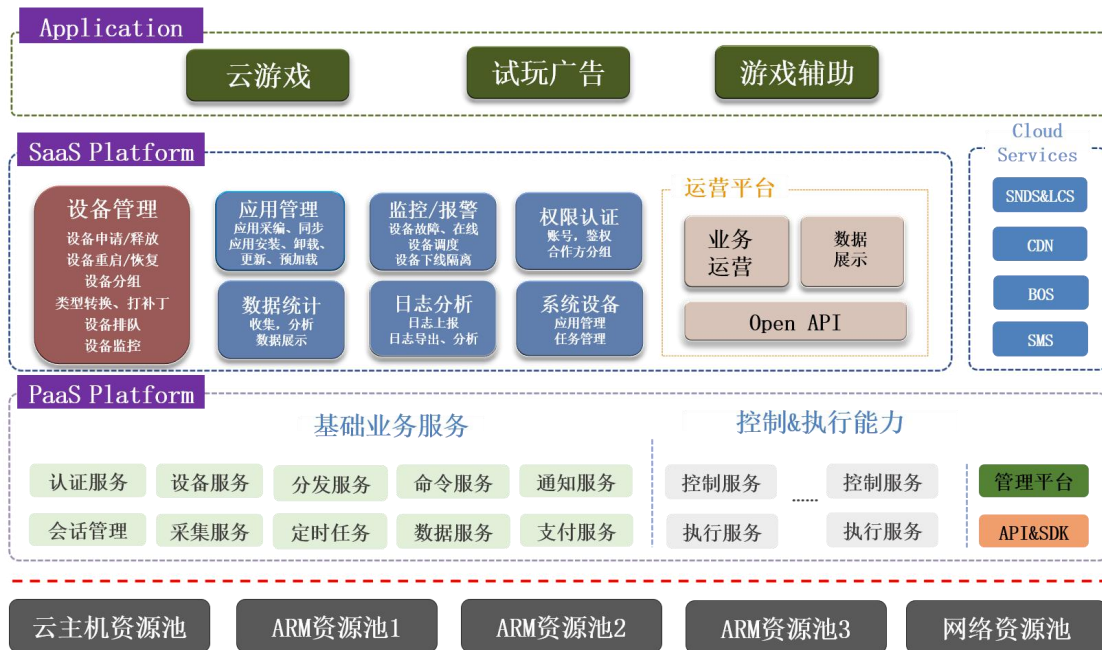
Application

云游戏

试玩广告

游戏辅助

SaaS Platform

设备管理
设备申请/释放
设备重启/恢复
设备分组
类型转换、打补丁
设备排队
设备监控

应用管理
应用采编、同步
应用安装、卸载、
更新、预加载

监控/报警
设备故障、在线
设备调度
设备下线隔离

权限认证
账号，鉴权
合作方分组

数据统计
收集，分析
数据展示

日志分析
日志上报
日志导出、分析

系统设备
应用管理
任务管理

运营平台

业务
运营

数据
展示

Open API

Cloud
Services

SNDS&LCS

CDN

BOS

SMS

PaaS Platform

基础业务服务

认证服务

设备服务

分发服务

命令服务

通知服务

会话管理

采集服务

定时任务

数据服务

支付服务

控制&执行能力

控制服务

......

控制服务

执行服务

执行服务

管理平台

API&SDK

云主机资源池

ARM资源池1

ARM资源池2

ARM资源池3

网络资源池